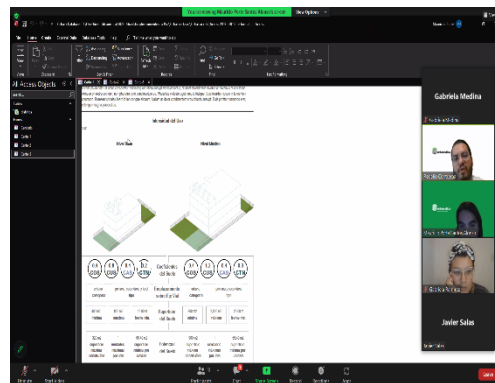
You are viewing Rodolfo Perez Santos's screen

View Options

All Access Objects

Gabriela Medina

Javier Salas

Intensidad del Uso

Coeficientes del Suelo

Expresión del Suelo

Unmute

Start Video

Participants

Chat

Share Screen

Record

Reactions

Apps

Leave